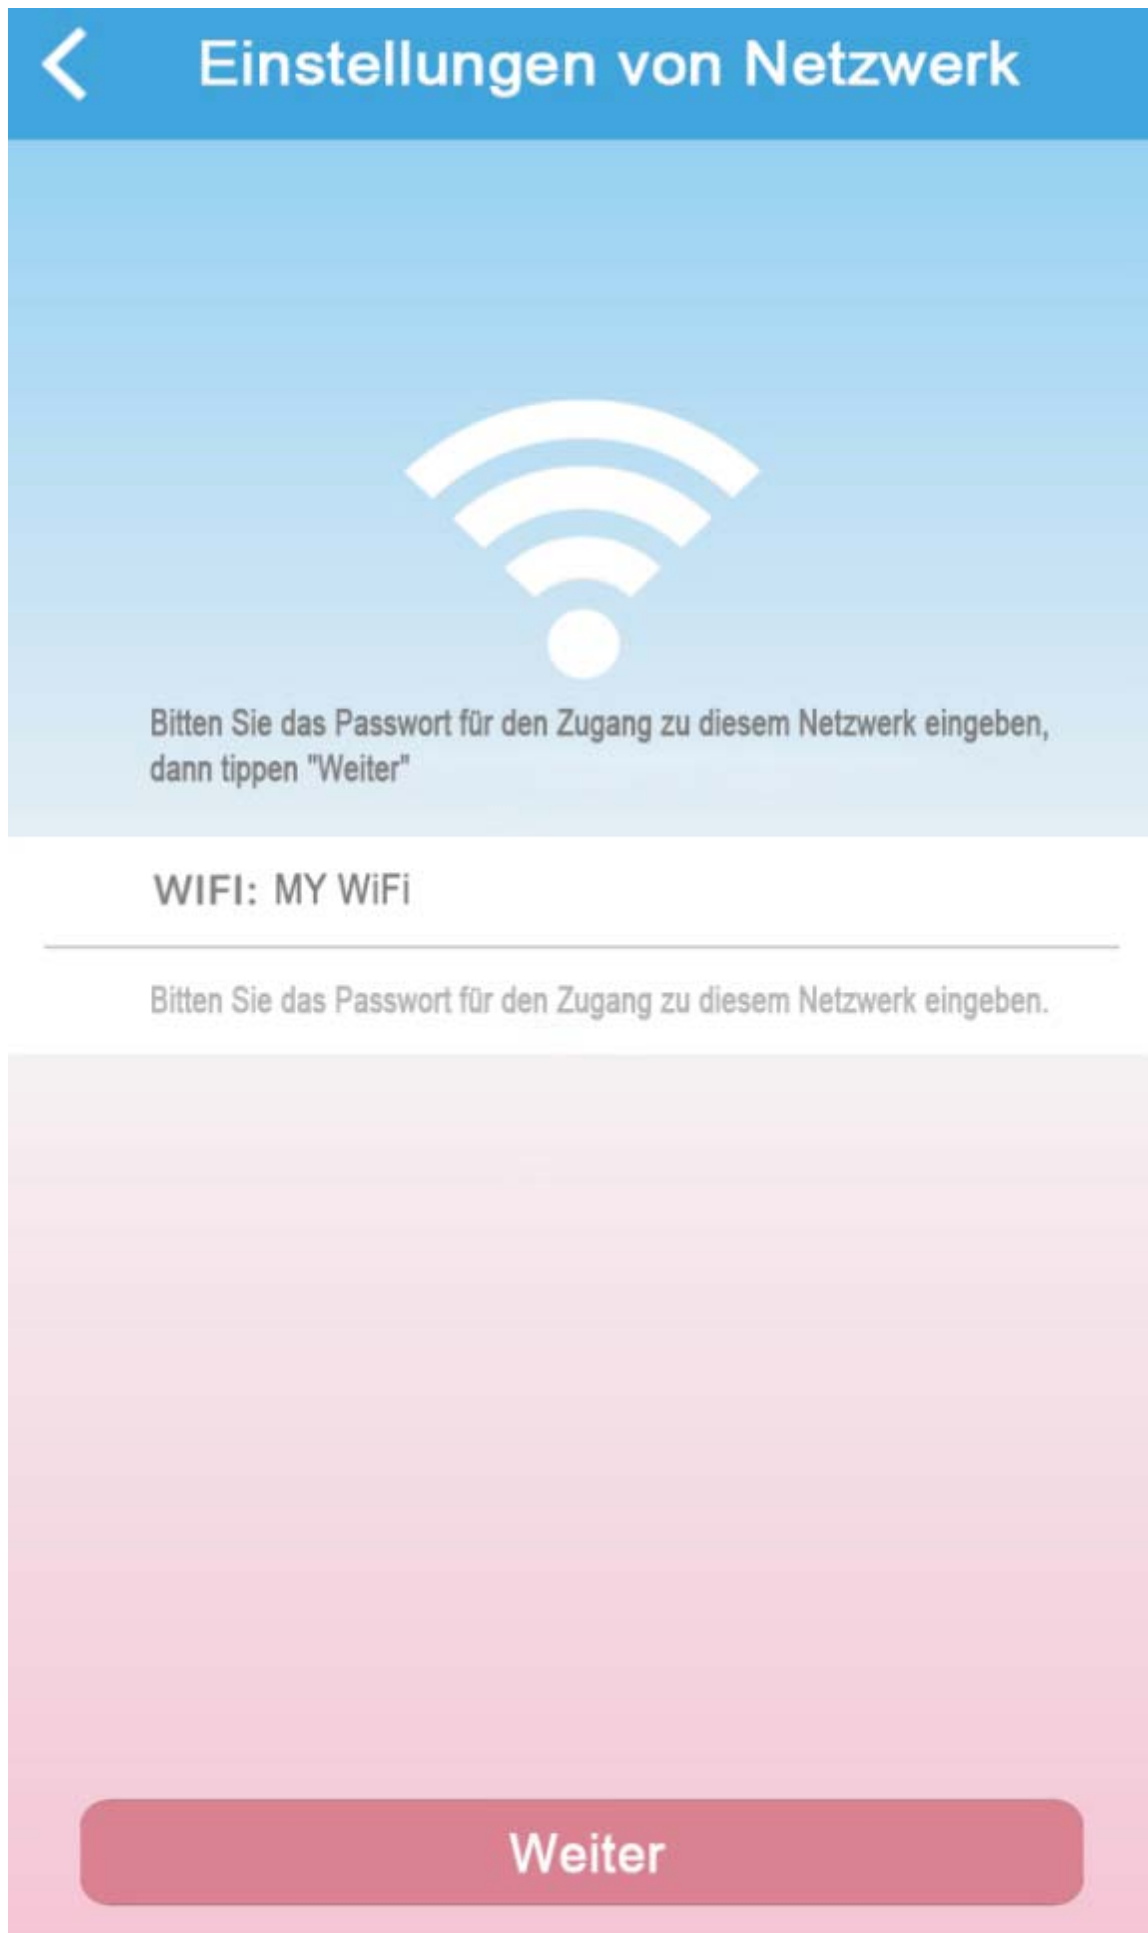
Einstellungen von Netzwerk

Bitten Sie das Passwort für den Zugang zu diesem Netzwerk eingeben, dann tippen "Weiter"

WIFI: MY WiFi

Bitten Sie das Passwort für den Zugang zu diesem Netzwerk eingeben.

Weiter